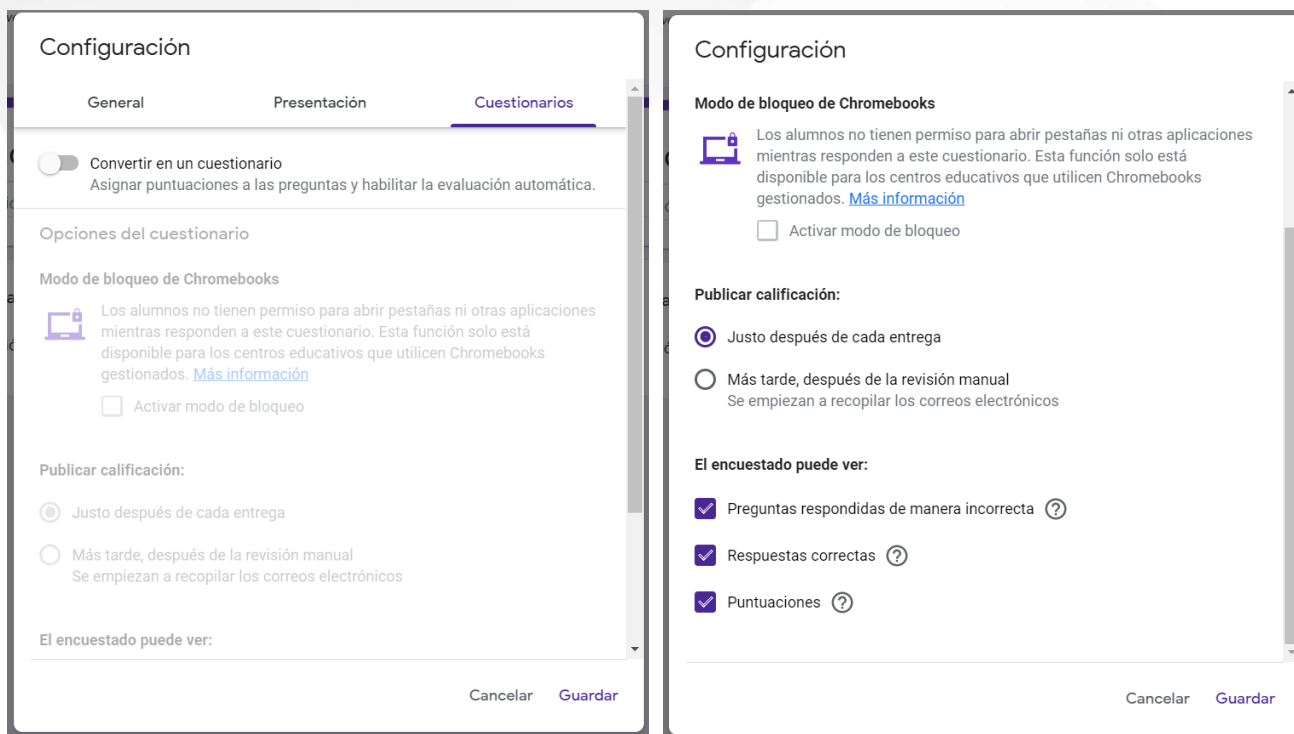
Configuración

General Presentación Cuestionarios

Convertir en un cuestionario
Asignar puntuaciones a las preguntas y habilitar la evaluación automática.

Opciones del cuestionario

Modo de bloqueo de Chromebooks

Los alumnos no tienen permiso para abrir pestañas ni otras aplicaciones mientras responden a este cuestionario. Esta función solo está disponible para los centros educativos que utilicen Chromebooks gestionados. Más información

Activar modo de bloqueo

Publicar calificación:

Justo después de cada entrega

Más tarde, después de la revisión manual
Se empiezan a recopilar los correos electrónicos

El encuestado puede ver:

Cancelar Guardar

Configuración

Modo de bloqueo de Chromebooks

Los alumnos no tienen permiso para abrir pestañas ni otras aplicaciones mientras responden a este cuestionario. Esta función solo está disponible para los centros educativos que utilicen Chromebooks gestionados. Más información

Activar modo de bloqueo

Publicar calificación:

Justo después de cada entrega

Más tarde, después de la revisión manual
Se empiezan a recopilar los correos electrónicos

El encuestado puede ver:

Preguntas respondidas de manera incorrecta

Respuestas correctas

Puntuaciones

Cancelar Guardar